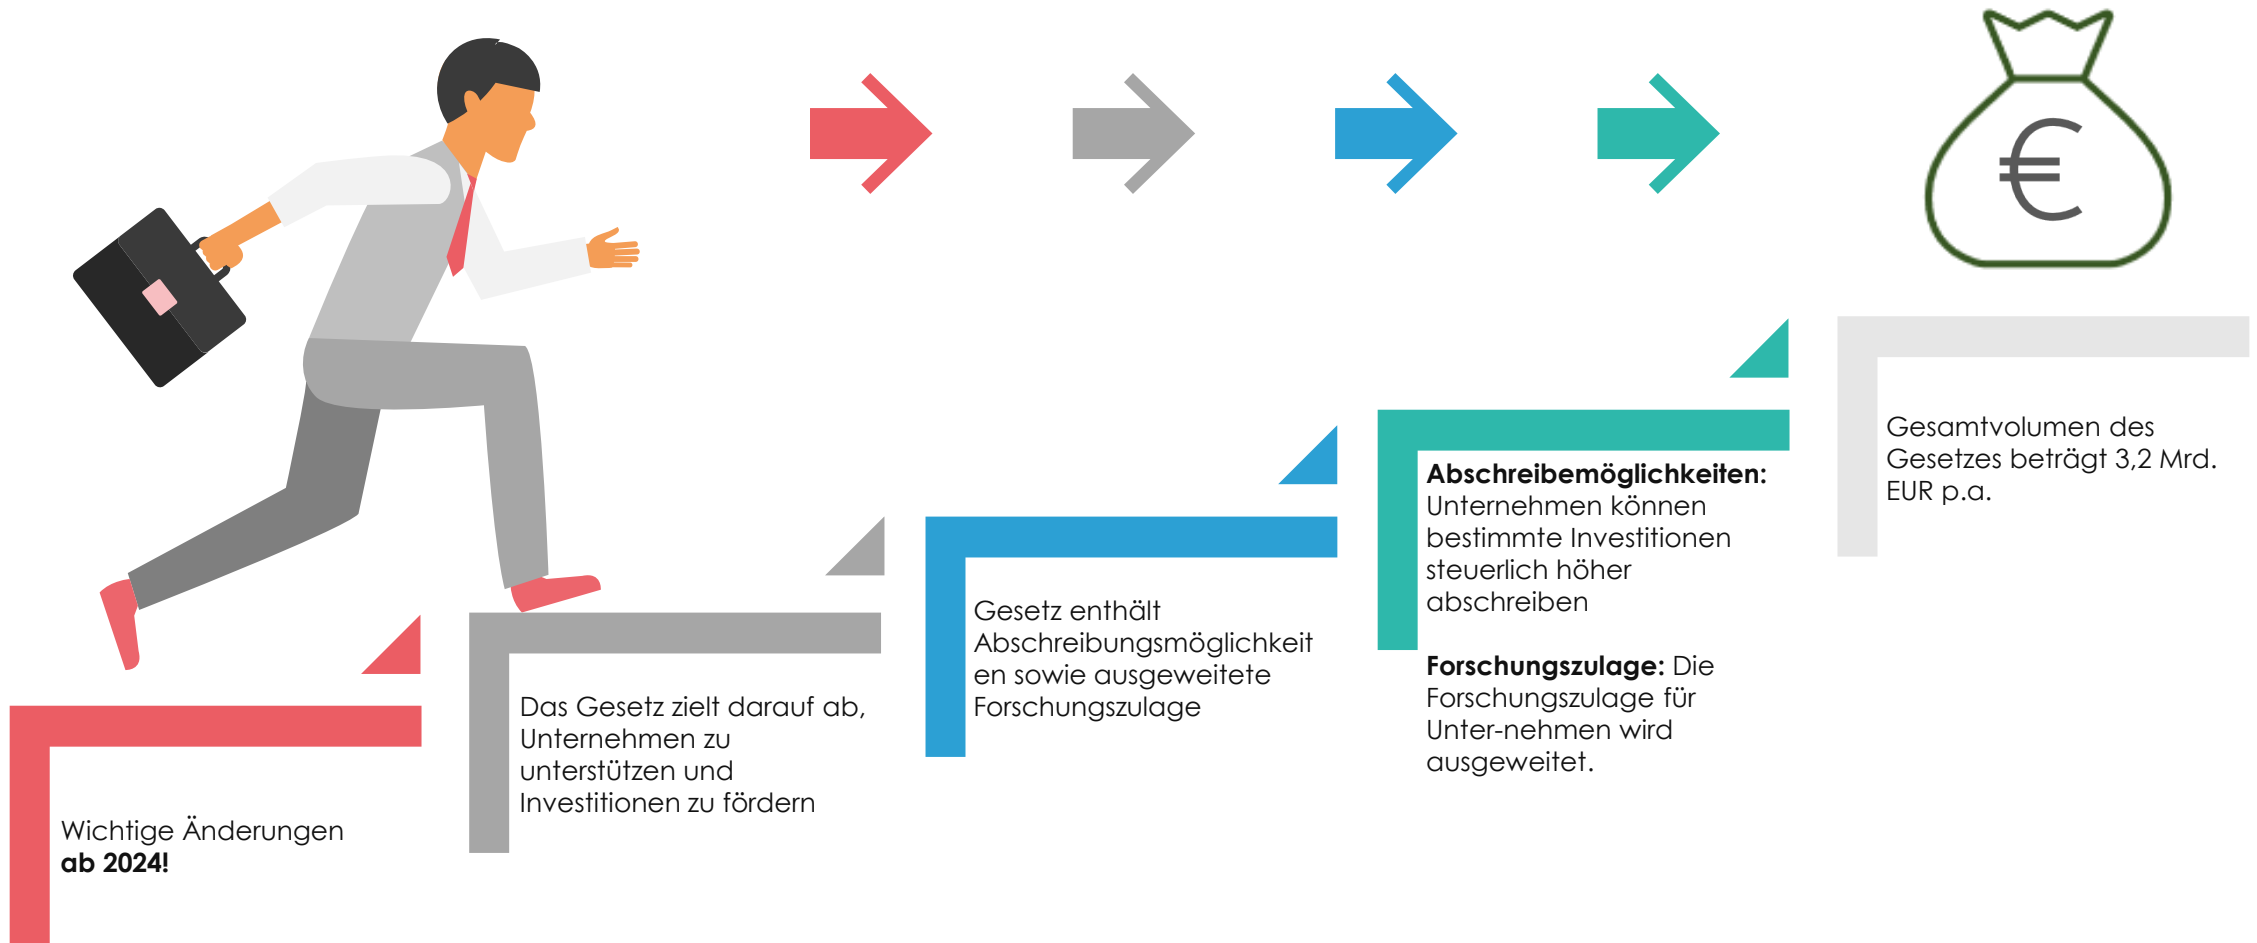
€

Wichtige Änderungen
**ab 2024!**

Das Gesetz zielt darauf ab, Unternehmen zu unterstützen und Investitionen zu fördern

Gesetz enthält Abschreibungsmöglichkeiten sowie ausgeweitete Forschungszulage

**Abschreibemöglichkeiten:** Unternehmen können bestimmte Investitionen steuerlich höher abschreiben

**Forschungszulage:** Die Forschungszulage für Unter-nehmen wird ausgeweitet.

Gesamtvolumen des Gesetzes beträgt 3,2 Mrd. EUR p.a.